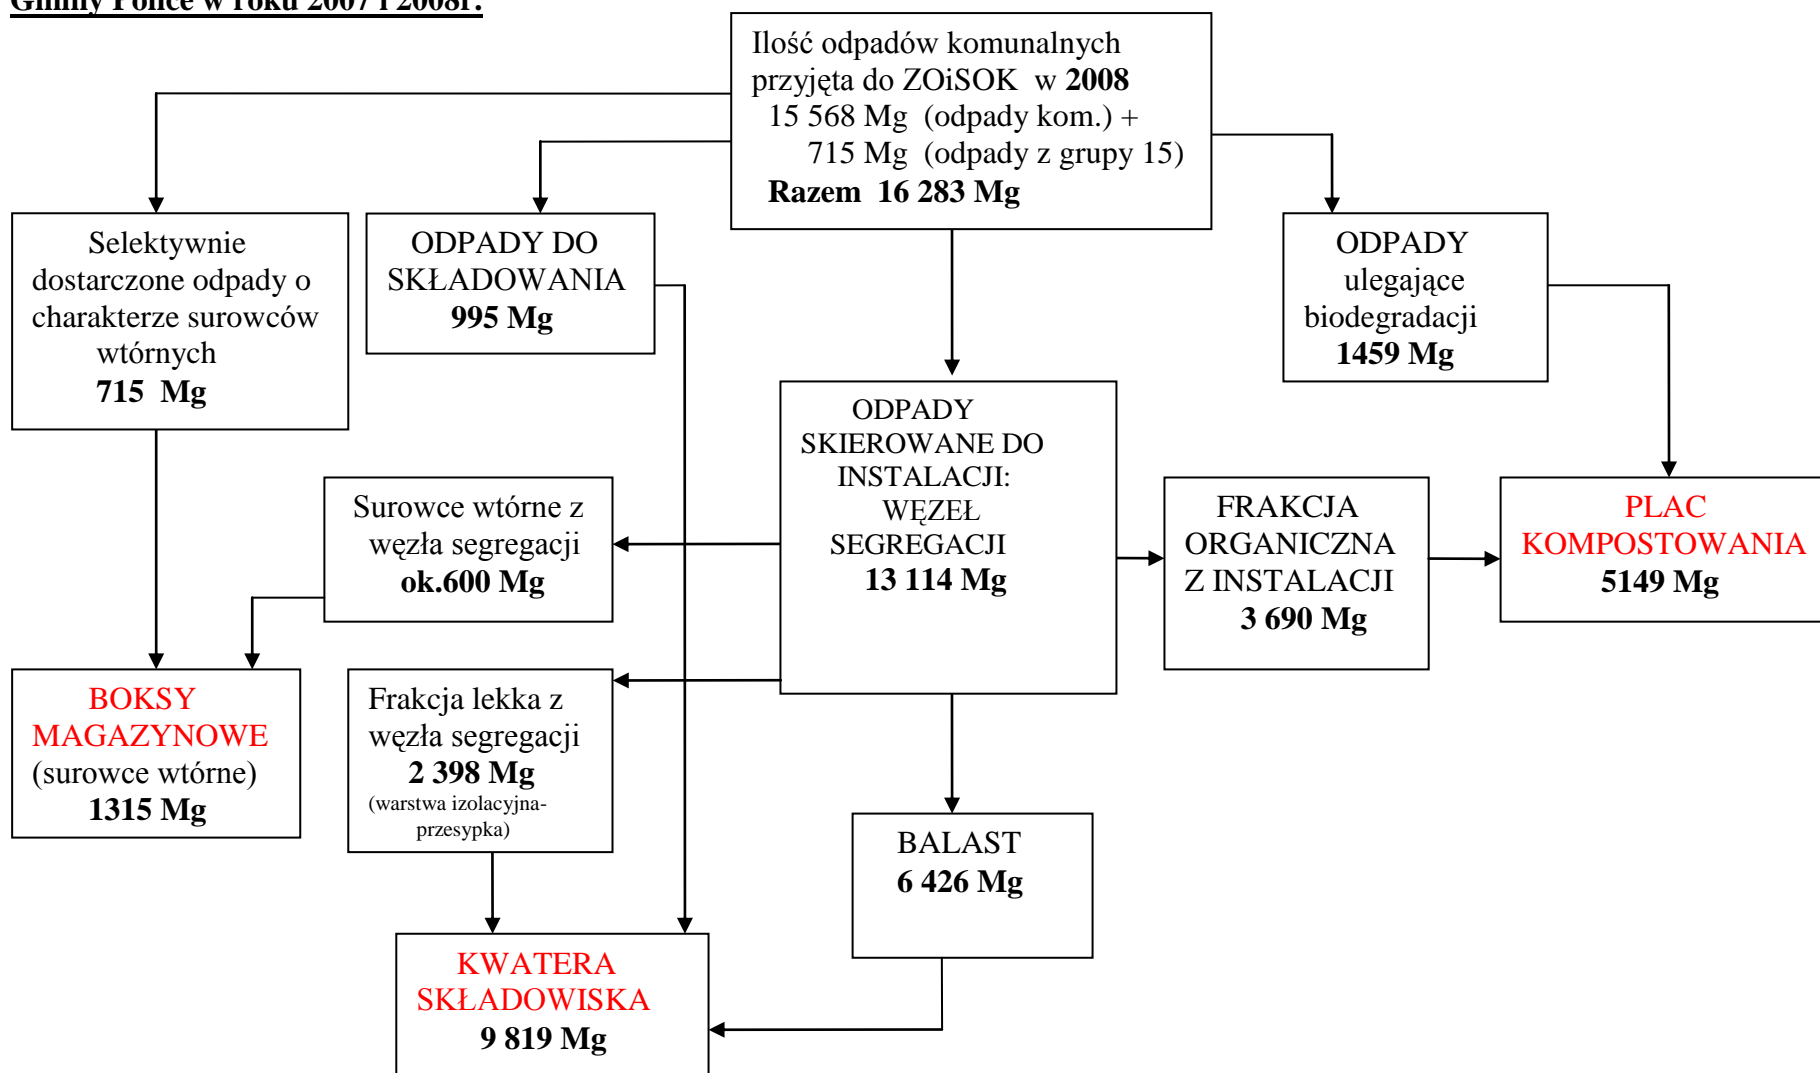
Gminy Police w roku 2007 i 2008r.

Ilość odpadów komunalnych przyjęta do ZOiSOK w 2008
15 568 Mg (odpady kom.) +
715 Mg (odpady z grupy 15)
Razem 16 283 Mg

Selektywnie dostarczone odpady o charakterze surowców wtórnych
715 Mg

ODPADY DO SKŁADOWANIA
995 Mg

ODPADY ulegające biodegradacji
1459 Mg

ODPADY SKIEROWANE DO INSTALACJI: WĘZEŁ SEGREGACJI
13 114 Mg

Surowce wtórne z węzła segregacji
ok.600 Mg

FRAKCJA ORGANICZNA Z INSTALACJI
3 690 Mg

PLAC KOMPOSTOWANIA
5149 Mg

BOKSY MAGAZYNOWE
(surowce wtórne)
1315 Mg

Frakcja lekka z węzła segregacji
2 398 Mg
(warstwa izolacyjna-przesypka)

BALAST
6 426 Mg

KWATERA SKŁADOWISKA
9 819 Mg